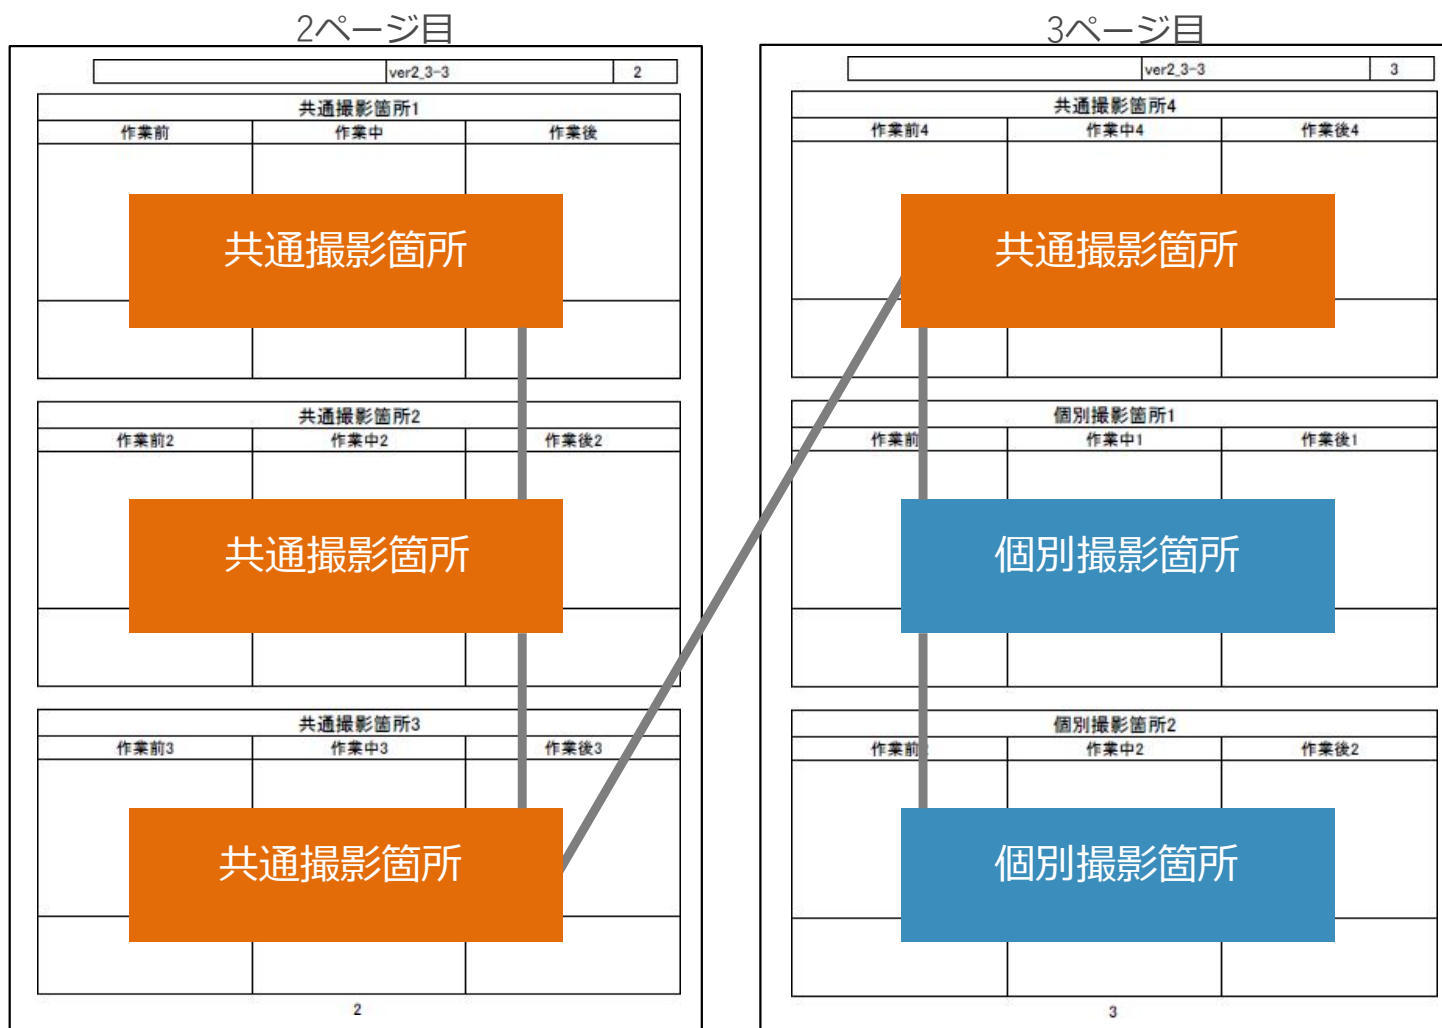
2ページ目

| | ver2_3-3 | 2 |
|---|---|---|

共通撮影箇所1

| 作業前 | 作業中 | 作業後 |
|---|---|---|

共通撮影箇所

共通撮影箇所2

| 作業前2 | 作業中2 | 作業後2 |
|---|---|---|

共通撮影箇所

共通撮影箇所3

| 作業前3 | 作業中3 | 作業後3 |
|---|---|---|

共通撮影箇所

2

3ページ目

| | ver2_3-3 | 3 |
|---|---|---|

共通撮影箇所4

| 作業前4 | 作業中4 | 作業後4 |
|---|---|---|

共通撮影箇所

個別撮影箇所1

| 作業前 | 作業中1 | 作業後1 |
|---|---|---|

個別撮影箇所

個別撮影箇所2

| 作業前 | 作業中2 | 作業後2 |
|---|---|---|

個別撮影箇所

3